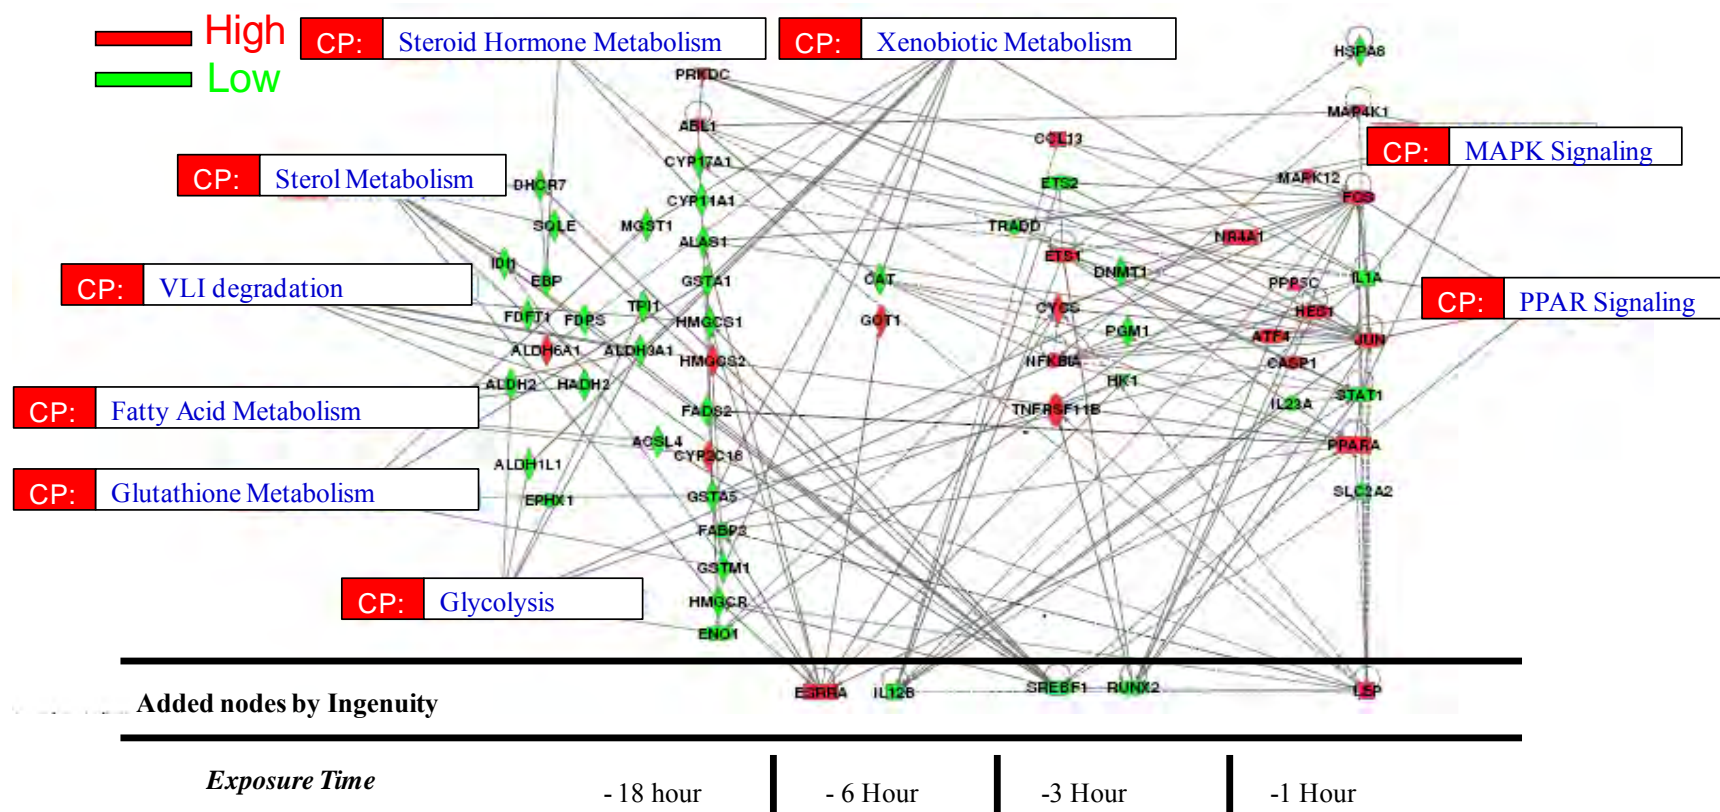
High
Low

CP: Steroid Hormone Metabolism
CP: Xenobiotic Metabolism
CP: Sterol Metabolism
CP: MAPK Signaling
CP: VLI degradation
CP: PPAR Signaling
CP: Fatty Acid Metabolism
CP: Glutathione Metabolism
CP: Glycolysis

PRKDC
ABL1
CYP17A1
CYP11A1
ALAS1
GSTA1
HMGCS1
HMGCS2
FADS2
CYP2C18
GSTA5
FABP2
GSTM1
HMGCR
ENO1
DHCR7
SQLE
MGST1
IDI1
EBP
FDFT1
FDPS
TPI1
ALDH6A1
ALDH3A1
ALDH2
HADH2
ACSL4
ALDH1L1
EPHX1
CAT
GOT1
CCL13
ETS2
TRADD
ETS1
DNMT1
CYCS
PGM1
NFKBIA
HK1
TNFRSF11B
HSPA8
MAP4K1
MAPK12
FOS
NR4A1
PPP3C
IL1A
HES1
ATF4
JUN
CASP1
STAT1
IL23A
PPARA
SLC2A2
ESRRA
IL12B
SREBF1
RUNX2
LSP

Added nodes by Ingenuity

Exposure Time
- 18 hour
- 6 Hour
-3 Hour
-1 Hour